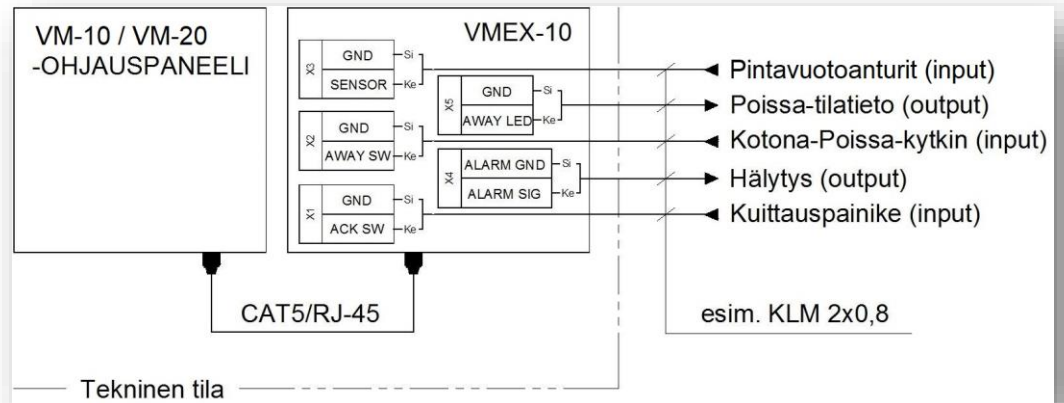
VM-10 / VM-20
-OHJAUSPANEELI

VMEX-10

X3
GND
SENSOR
Si
Ke

X5
GND
AWAY LED
Si
Ke

X2
GND
AWAY SW
Si
Ke

X4
ALARM GND
ALARM SIG
Si
Ke

X1
GND
ACK SW
Si
Ke

Pintavuotoanturit (input)
Poissa-tilatieto (output)
Kotona-Poissa-kytkin (input)
Hälytys (output)
Kuittauspainike (input)

CAT5/RJ-45

esim. KLM 2x0,8

Tekninen tila